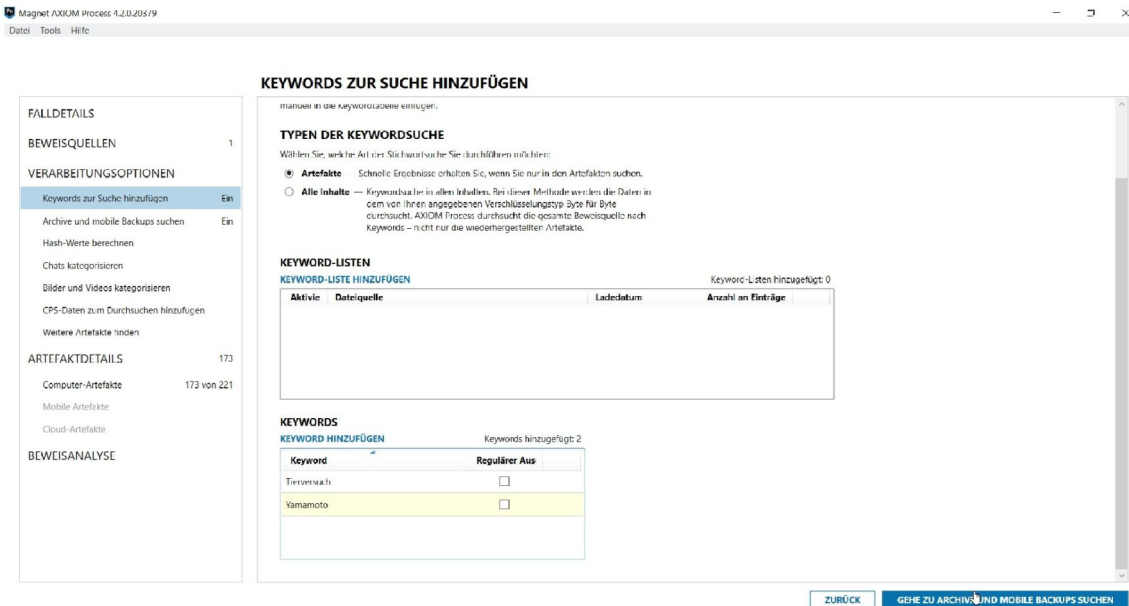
Magnet AXIOM Process 4.2.0.20379
Datei Tools Hilfe

KEYWORDS ZUR SUCHE HINZUFÜGEN

FALLDETAILS
BEWEISQUELLEN 1
VERARBEITUNGSOPTIONEN
Keywords zur Suche hinzufügen Ein
Archive und mobile Backups suchen Ein
Hash-Werte berechnen
Chats kategorisieren
Bilder und Videos kategorisieren
CPS-Daten zum Durchsuchen hinzufügen
Weitere Artefakte finden
ARTEFAKTDETAILS 173
Computer-Artefakte 173 von 221
Mobile Artefakte
Cloud-Artefakte
BEWEISANALYSE

manuell in die Keywordtabelle einfügen.

TYPEN DER KEYWORDSUCHE
Wählen Sie, welche Art der Stichwortsuche Sie durchführen möchten:
Artefakte — Schnelle Ergebnisse erhalten Sie, wenn Sie nur in den Artefakten suchen.
Alle Inhalte — Keywordsuche in allen Inhalten. Bei dieser Methode werden die Daten in dem von Ihnen angegebenen Verschlüsselungstyp Byte für Byte durchsucht. AXIOM Process durchsucht die gesamte Beweisquelle nach Keywords – nicht nur die wiederhergestellten Artefakte.

KEYWORD-LISTEN
KEYWORD-LISTE HINZUFÜGEN
Keyword-Listen hinzugefügt: 0

| Aktivie | Dateiquelle | Ladedatum | Anzahl an Einträge |
|---|---|---|---|

KEYWORDS
KEYWORD HINZUFÜGEN
Keywords hinzugefügt: 2

| Keyword | Regulärer Aus |
|---|---|
| Tierversuch | ☐ |
| Yamamoto | ☐ |

ZURÜCK
GEHE ZU ARCHIV UND MOBILE BACKUPS SUCHEN